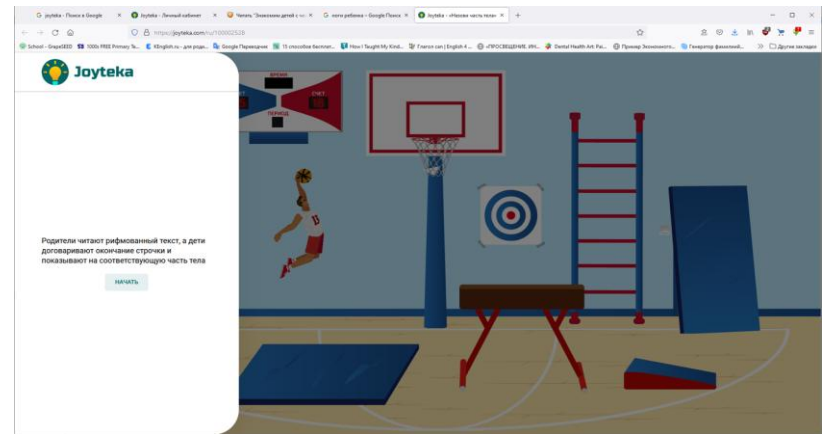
G joyteka - Поиск в Google × Joyteka - Личный кабинет × Читать "Знакомим детей с ч × G ноги ребенка - Google Поиск × Joyteka - «Назови часть тела» × +

https://joyteka.com/ru/10092528

School - GrapeSEED 1000s FREE Primary Te... KEnglish.ru - для роди... Google Переводчик 15 способов бесплат... How I Taught My Kind... Ганесн can | English 4... «ПРОСВЕЩЕНИЕ. ИН... Dental Health Art Pai... Пример Экономного... Генератор фамилий... Другие закладки

Joyteka

ВРЕМЯ

СЧЁТ

ПЕРИОД

Родители читают рифмованный текст, а дети договаривают окончание строчки и показывают на соответствующую часть тела

НАЧАТЬ